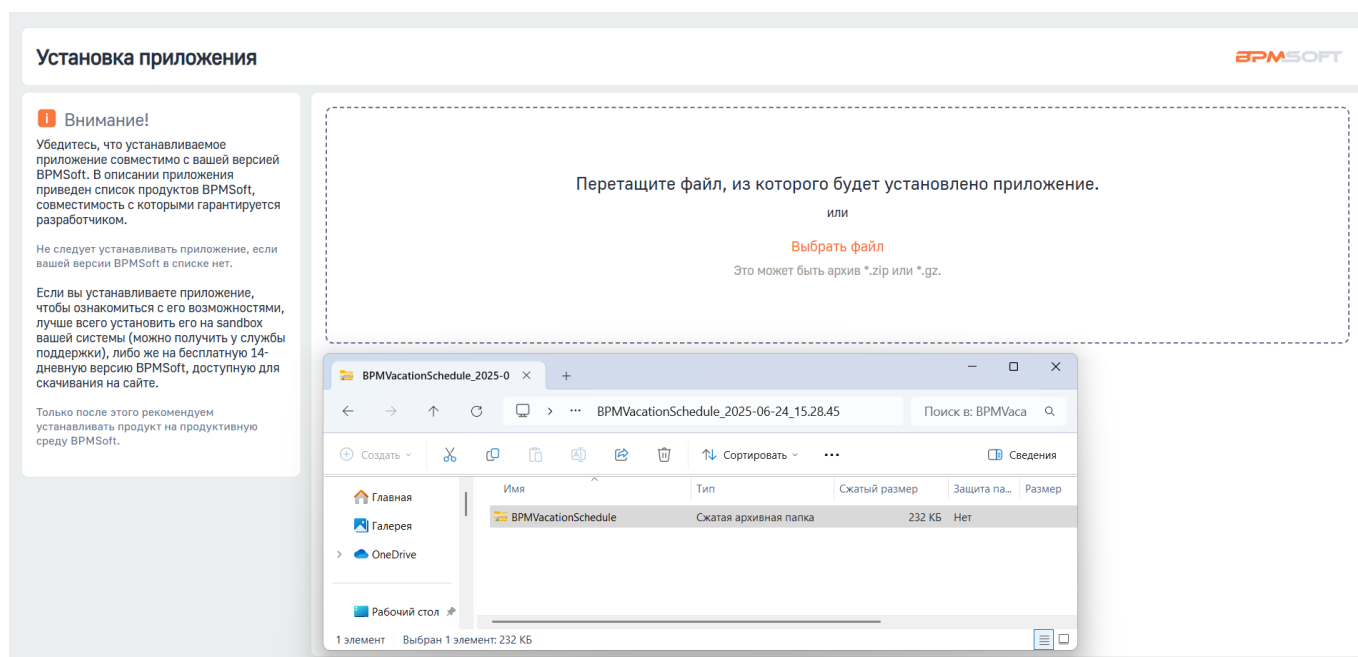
Установка приложения

BPMSOFT

Внимание!

Убедитесь, что устанавливаемое приложение совместимо с вашей версией BPMSoft. В описании приложения приведен список продуктов BPMSoft, совместимость с которыми гарантируется разработчиком.

Не следует устанавливать приложение, если вашей версии BPMSoft в списке нет.

Если вы устанавливаете приложение, чтобы ознакомиться с его возможностями, лучше всего установить его на sandbox вашей системы (можно получить у службы поддержки), либо же на бесплатную 14-дневную версию BPMSoft, доступную для скачивания на сайте.

Только после этого рекомендуем устанавливать продукт на продуктивную среду BPMSoft.

Перетащите файл, из которого будет установлено приложение.

или

Выбрать файл

Это может быть архив *.zip или *.gz.

BPMVacationSchedule_2025-0

BPMVacationSchedule_2025-06-24_15.28.45

Поиск в: BPMVaca

Создать

Сортировать

Сведения

Главная

Галерея

OneDrive

Рабочий стол

| Имя | Тип | Сжатый размер | Защита па... | Размер |
|---|---|---|---|---|
| BPMVacationSchedule | Сжатая архивная папка | 232 КБ | Нет | |

1 элемент  Выбран 1 элемент: 232 КБ